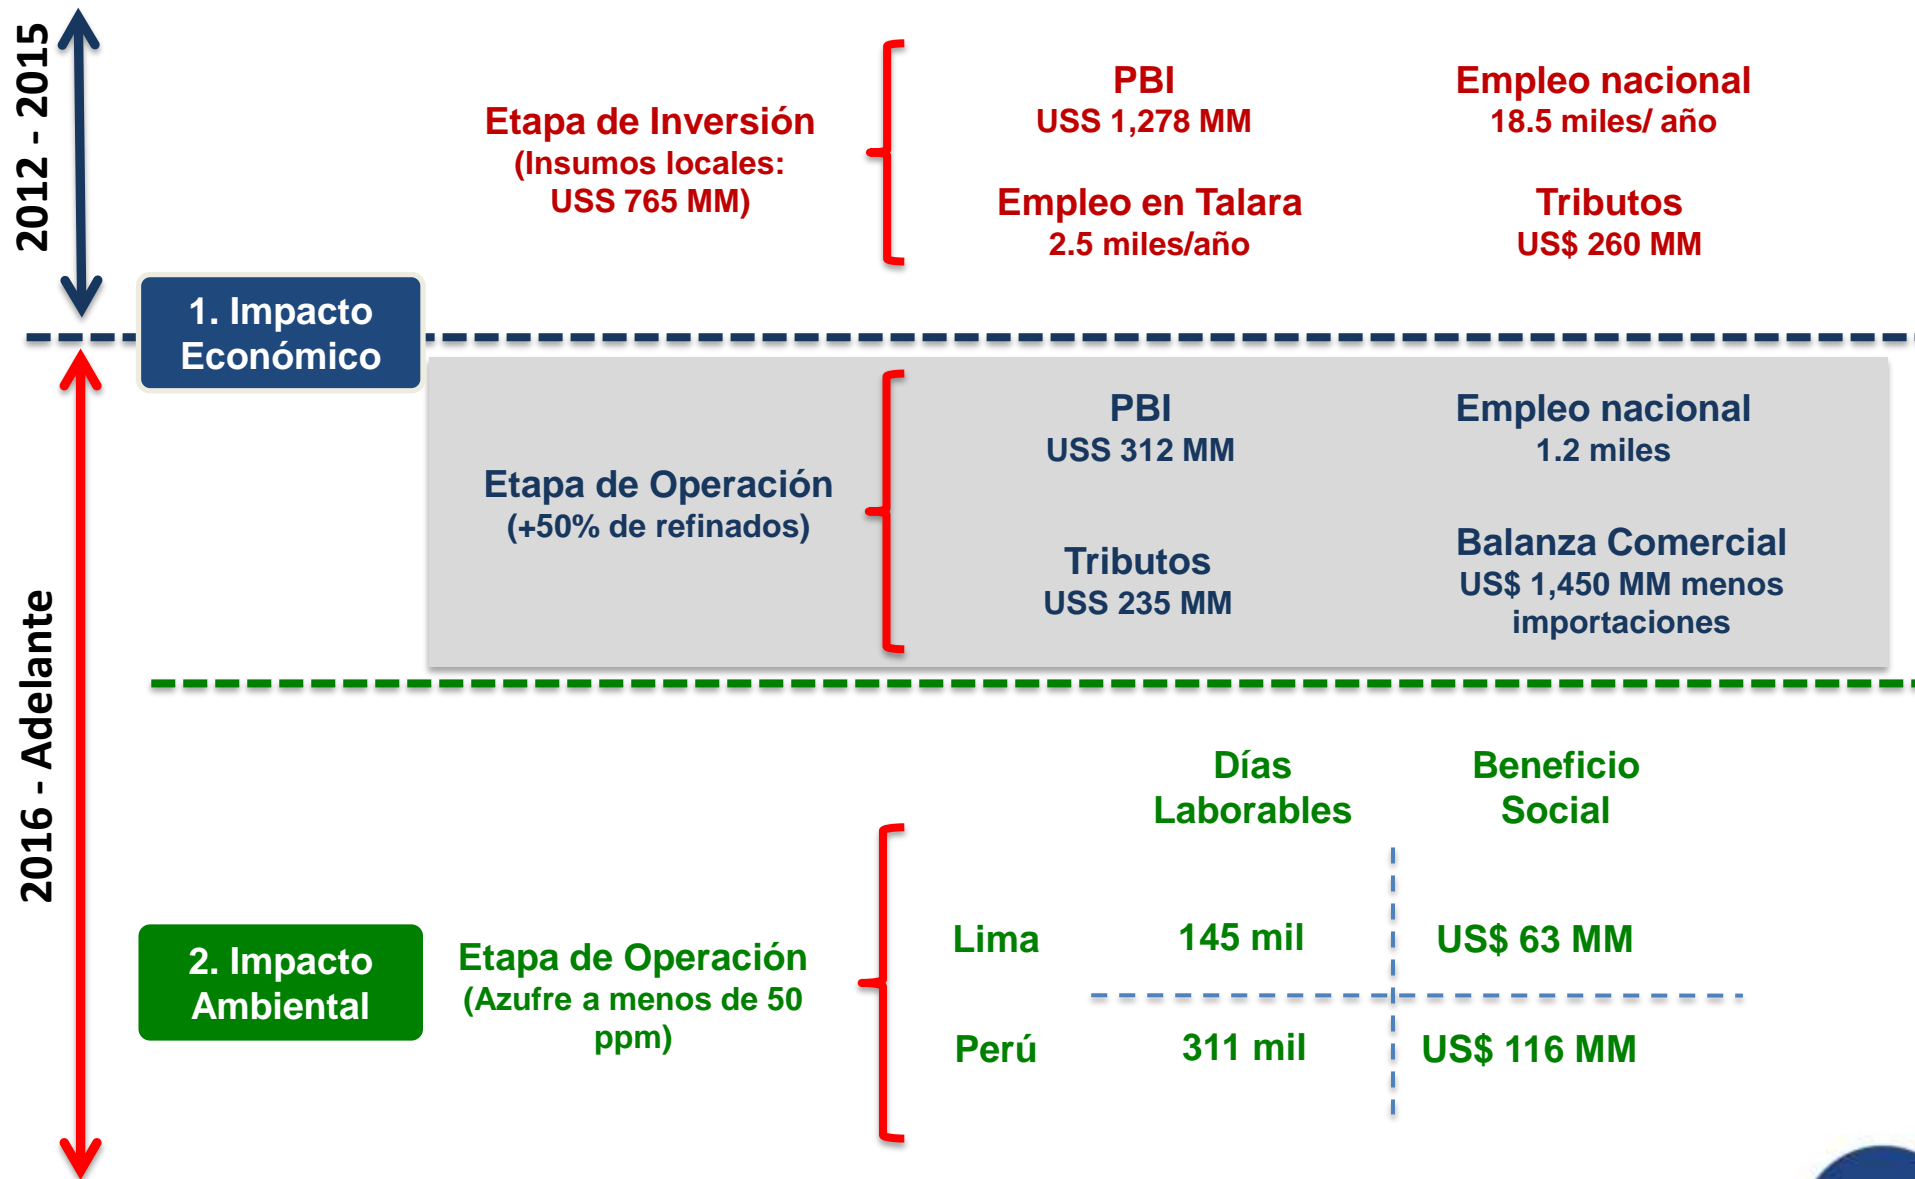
2012 - 2015

Etapa de Inversión
(Insumos locales: USS 765 MM)

PBI
USS 1,278 MM

Empleo nacional
18.5 miles/ año

Empleo en Talara
2.5 miles/año

Tributos
US$ 260 MM

1. Impacto Económico

2016 - Adelante

Etapa de Operación
(+50% de refinados)

PBI
USS 312 MM

Empleo nacional
1.2 miles

Tributos
USS 235 MM

Balanza Comercial
US$ 1,450 MM menos importaciones

2. Impacto Ambiental

Etapa de Operación
(Azufre a menos de 50 ppm)

| | Días Laborables | Beneficio Social |
|---|---|---|
| Lima | 145 mil | US$ 63 MM |
| Perú | 311 mil | US$ 116 MM |